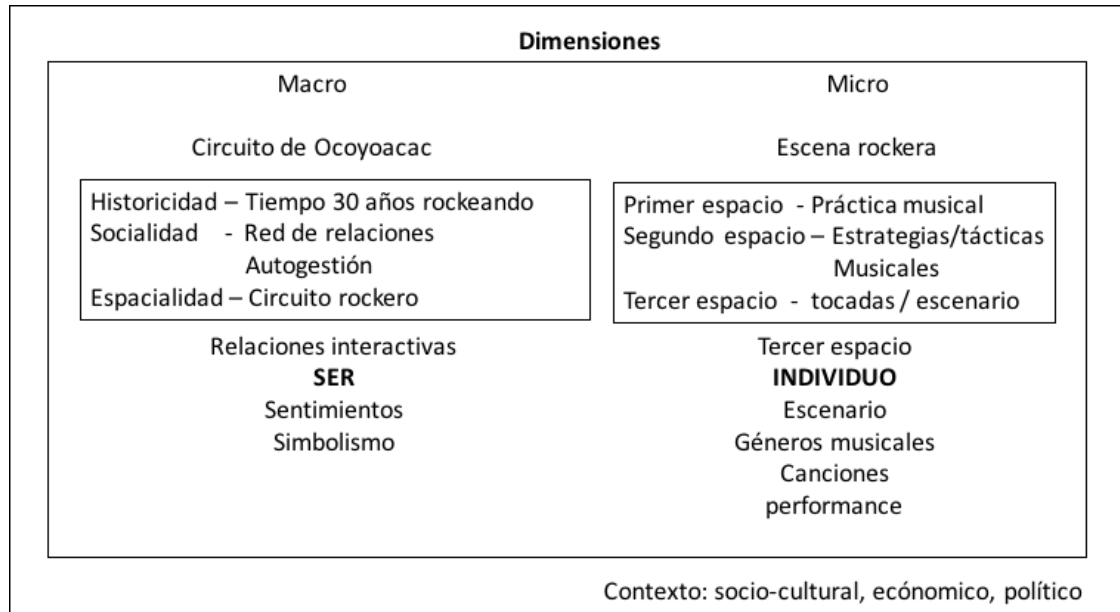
Dimensiones

Macro

Circuito de Ocoyoacac

Historicidad – Tiempo 30 años rockeando
Socialidad - Red de relaciones
Autogestión
Espacialidad – Circuito rockero

Relaciones interactivas
SER
Sentimientos
Simbolismo

Micro

Escena rockera

Primer espacio - Práctica musical
Segundo espacio – Estrategias/tácticas
Musicales
Tercer espacio - tocadas / escenario

Tercer espacio
INDIVIDUO
Escenario
Géneros musicales
Canciones
performance

Contexto: socio-cultural, ecónomico, político